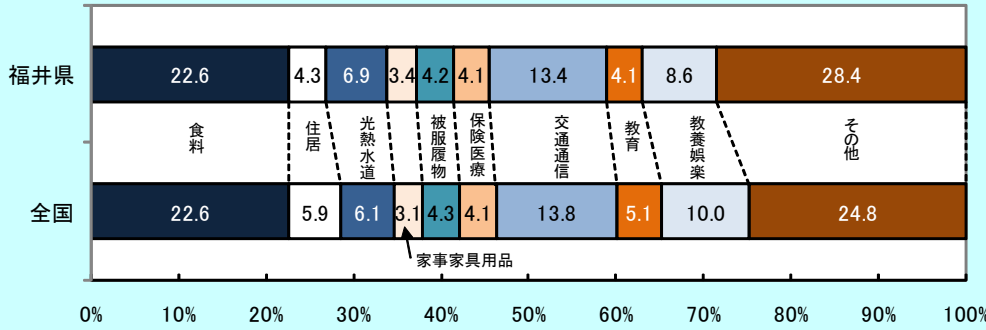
福井県

22.6 | 4.3 | 6.9 | 3.4 | 4.2 | 4.1 | 13.4 | 4.1 | 8.6 | 28.4

食料 | 住居 | 光熱水道 | 被服履物 | 保険医療 | 交通通信 | 教育 | 教養娯楽 | その他

全国

22.6 | 5.9 | 6.1 | 3.1 | 4.3 | 4.1 | 13.8 | 5.1 | 10.0 | 24.8

家事家具用品

0% 10% 20% 30% 40% 50% 60% 70% 80% 90% 100%